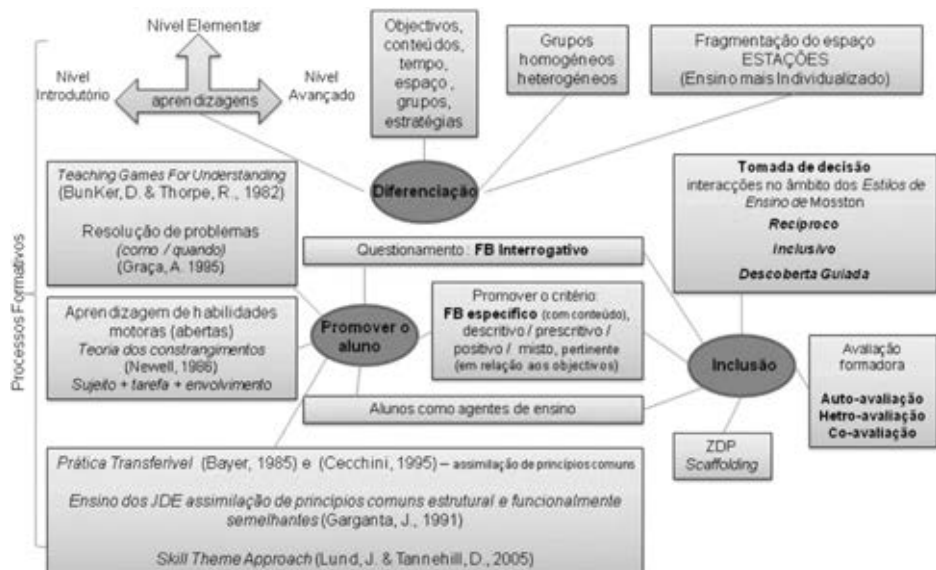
Nível Elementar

Nível Introdutório

aprendizagens

Nível Avançado

Objectivos, conteúdos, tempo, espaço, grupos, estratégias

Grupos homogéneos heterogéneos

Fragmentação do espaço ESTAÇÕES (Ensino mais Individualizado)

Processos Formativos

Teaching Games For Understanding (BunKer, D. & Thorpe, R., 1982)

Resolução de problemas (como / quando) (Graça, A. 1995)

Diferenciação

Tomada de decisão interacções no âmbito dos Estilos de Ensino de Mosston

Recíproco

Inclusivo

Descoberta Guiada

Questionamento : FB Interrogativo

Aprendizagem de habilidades motoras (abertas)
Teoria dos constrangimentos (Newell, 1986)
Sujeito + tarefa + envolvimento

Promover o aluno

Promover o critério:
FB especifico (com conteúdo), descritivo / prescritivo / positivo / misto, pertinente (em relação aos objectivos)

Inclusão

Avaliação formadora

Auto-avaliação
Hetro-avaliação
Co-avaliação

Alunos como agentes de ensino

ZDP
Scaffolding

Prática Transferível (Bayer, 1985) e (Cecchini, 1995) – assimilação de princípios comuns

Ensino dos JDE assimilação de princípios comuns estrutural e funcionalmente semelhantes (Garganta, J., 1991)

Skill Theme Approach (Lund, J. & Tannehill, D., 2005)